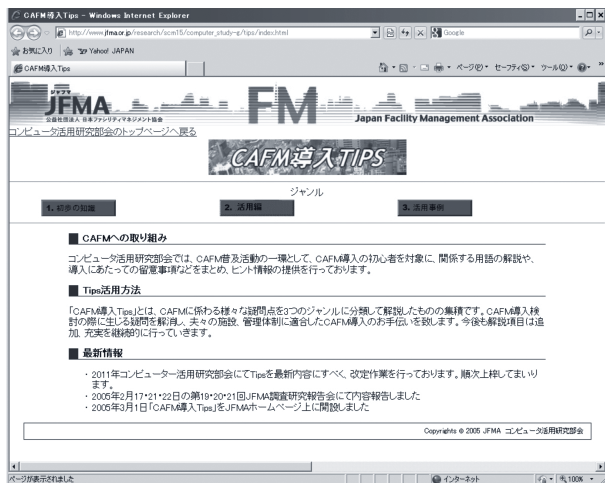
CAFM導入Tips - Windows Internet Explorer

http://www.jfma.or.jp/research/scm15/computer_study-g/tips/index.html

Google

お気に入り　Yahoo! JAPAN

CAFM導入Tips

ページ(P)・ セーフティ(S)・ ツール(O)・

ジェフマ
JFMA
公益社団法人 日本ファシリティマネジメント協会

FM

Japan Facility Management Association

コンピュータ活用研究部会のトップページへ戻る

CAFM導入TIPS

ジャンル

1. 初歩の知識

2. 活用編

3. 活用事例

CAFMへの取り組み

コンピュータ活用研究部会では、CAFM普及活動の一環として、CAFM導入の初心者を対象に、関係する用語の解説や、導入にあたっての留意事項などをまとめ、ヒント情報の提供を行っております。

Tips活用方法

「CAFM導入Tips」とは、CAFMに係わる様々な疑問点を3つのジャンルに分類して解説したものの集積です。CAFM導入検討の際に生じる疑問を解消し、夫々の施設、管理体制に適合したCAFM導入のお手伝いを致します。今後も解説項目は追加、充実を継続的に行っていきます。

最新情報

・2011年コンピューター活用研究部会にてTipsを最新内容にすべく、改定作業を行っております。順次上梓してまいります。
・2005年2月17・21・22日の第19・20・21回JFMA調査研究報告会にて内容報告しました
・2005年3月1日「CAFM導入Tips」をJFMAホームページ上に開設しました

Copyrights © 2005 JFMA コンピュータ活用研究部会

ページが表示されました

インターネット

100%